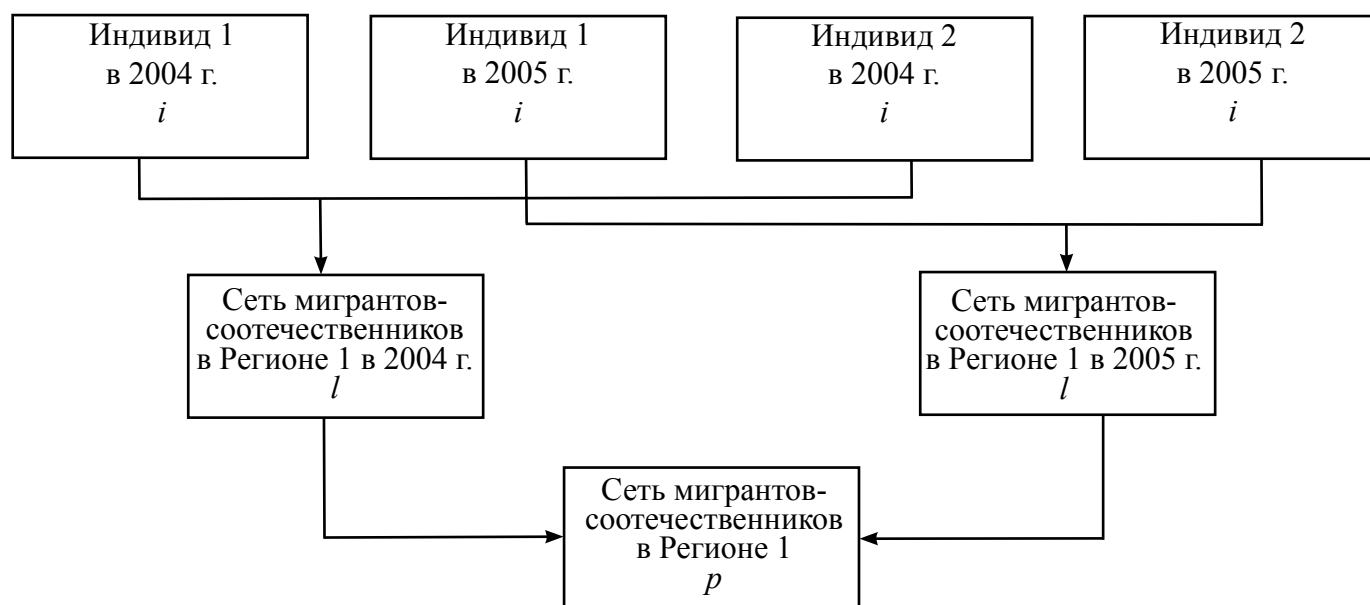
Индивид 1
в 2004 г.
$i$

Индивид 1
в 2005 г.
$i$

Индивид 2
в 2004 г.
$i$

Индивид 2
в 2005 г.
$i$

Сеть мигрантов-соотечественников
в Регионе 1 в 2004 г.
$l$

Сеть мигрантов-соотечественников
в Регионе 1 в 2005 г.
$l$

Сеть мигрантов-соотечественников
в Регионе 1
$p$